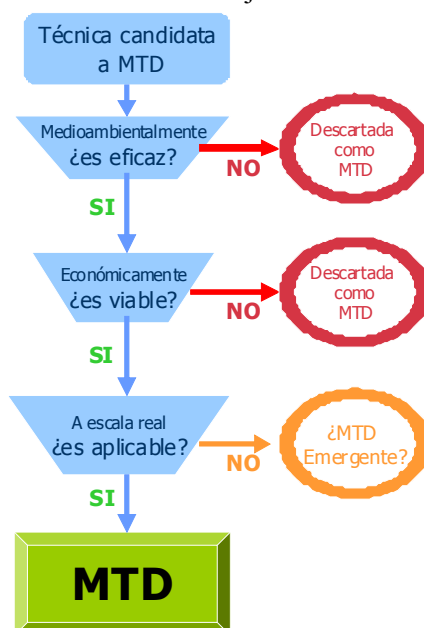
Técnica candidata a MTD

Medioambientalmente ¿es eficaz?

NO

Descartada como MTD

SI

Económicamente ¿es viable?

NO

Descartada como MTD

SI

A escala real ¿es aplicable?

NO

¿MTD Emergente?

SI

MTD